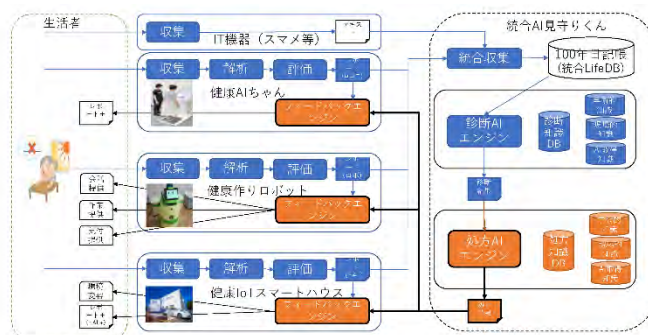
生活者

収集

IT機器（スマメ等）

統合AI見守りくん

統合収集

100年日記帳（統合LifeDB）

収集

解析

評価

健康AIちゃん

フィードバックエンジン

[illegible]

診断AIエンジン

診断基準DB

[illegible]

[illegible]

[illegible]

収集

解析

評価

健康作りロボット

フィードバックエンジン

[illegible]

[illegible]

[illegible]

処方AIエンジン

処方知識DB

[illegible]

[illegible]

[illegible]

収集

解析

評価

健康IoTスマートハウス

フィードバックエンジン

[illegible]

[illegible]